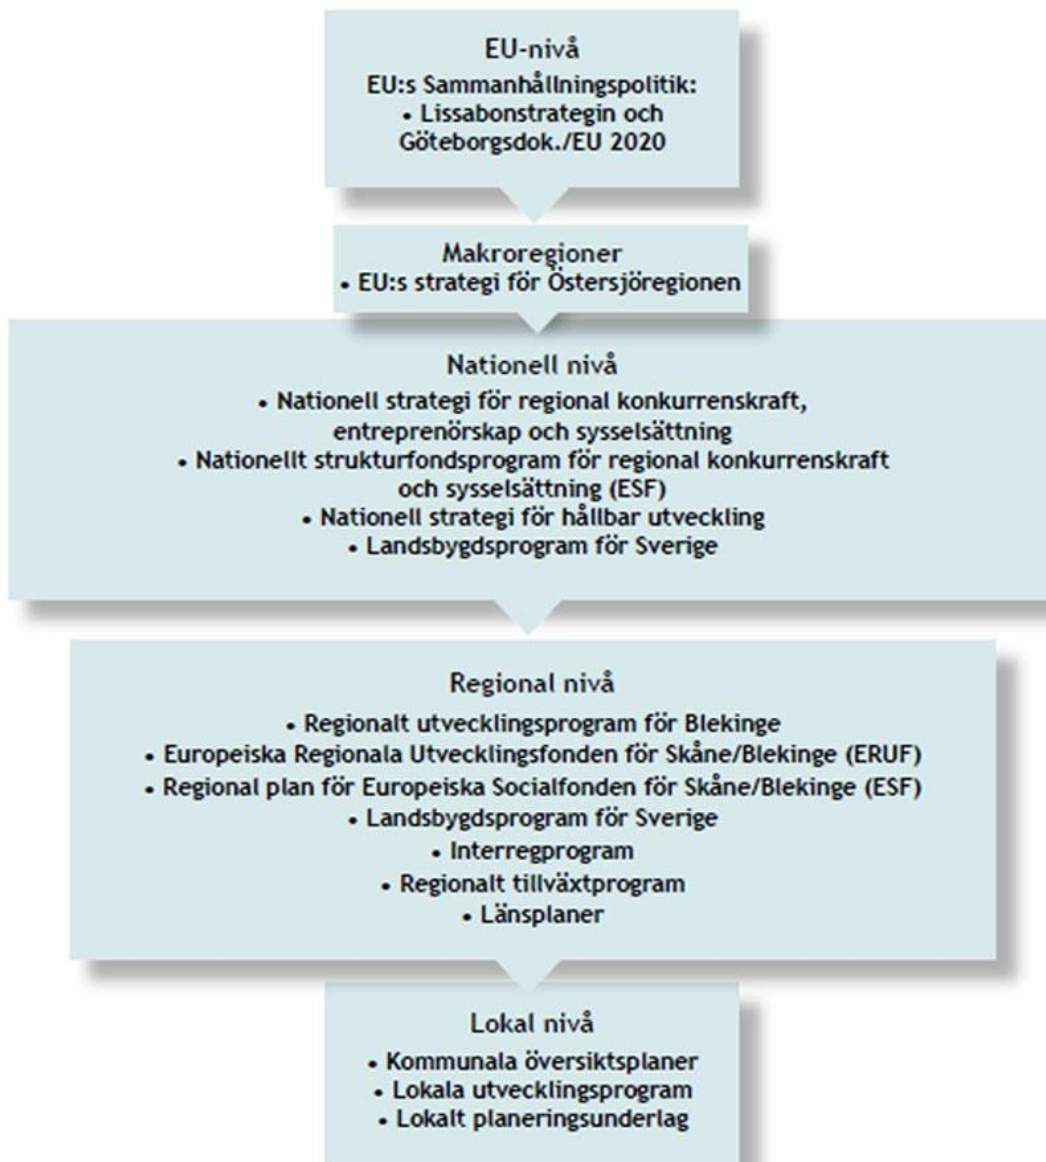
EU-nivå

EU:s Sammanhållningspolitik:
• Lissabonstrategin och Göteborgsdok./EU 2020

Makroregioner
• EU:s strategi för Östersjöregionen

Nationell nivå
• Nationell strategi för regional konkurrenskraft, entreprenörskap och sysselsättning
• Nationellt strukturfondsprogram för regional konkurrenskraft och sysselsättning (ESF)
• Nationell strategi för hållbar utveckling
• Landsbygdsprogram för Sverige

Regional nivå
• Regionalt utvecklingsprogram för Blekinge
• Europeiska Regionala Utvecklingsfonden för Skåne/Blekinge (ERUF)
• Regional plan för Europeiska Socialfonden för Skåne/Blekinge (ESF)
• Landsbygdsprogram för Sverige
• Interregprogram
• Regionalt tillväxtprogram
• Länsplaner

Lokal nivå
• Kommunala översiktsplaner
• Lokala utvecklingsprogram
• Lokalt planeringsunderlag